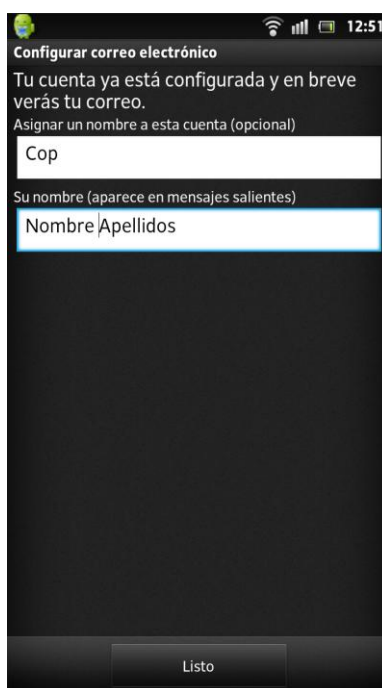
12:51

Configurar correo electrónico

Tu cuenta ya está configurada y en breve verás tu correo.

Asignar un nombre a esta cuenta (opcional)

Cop

Su nombre (aparece en mensajes salientes)

Nombre Apellidos

Listo